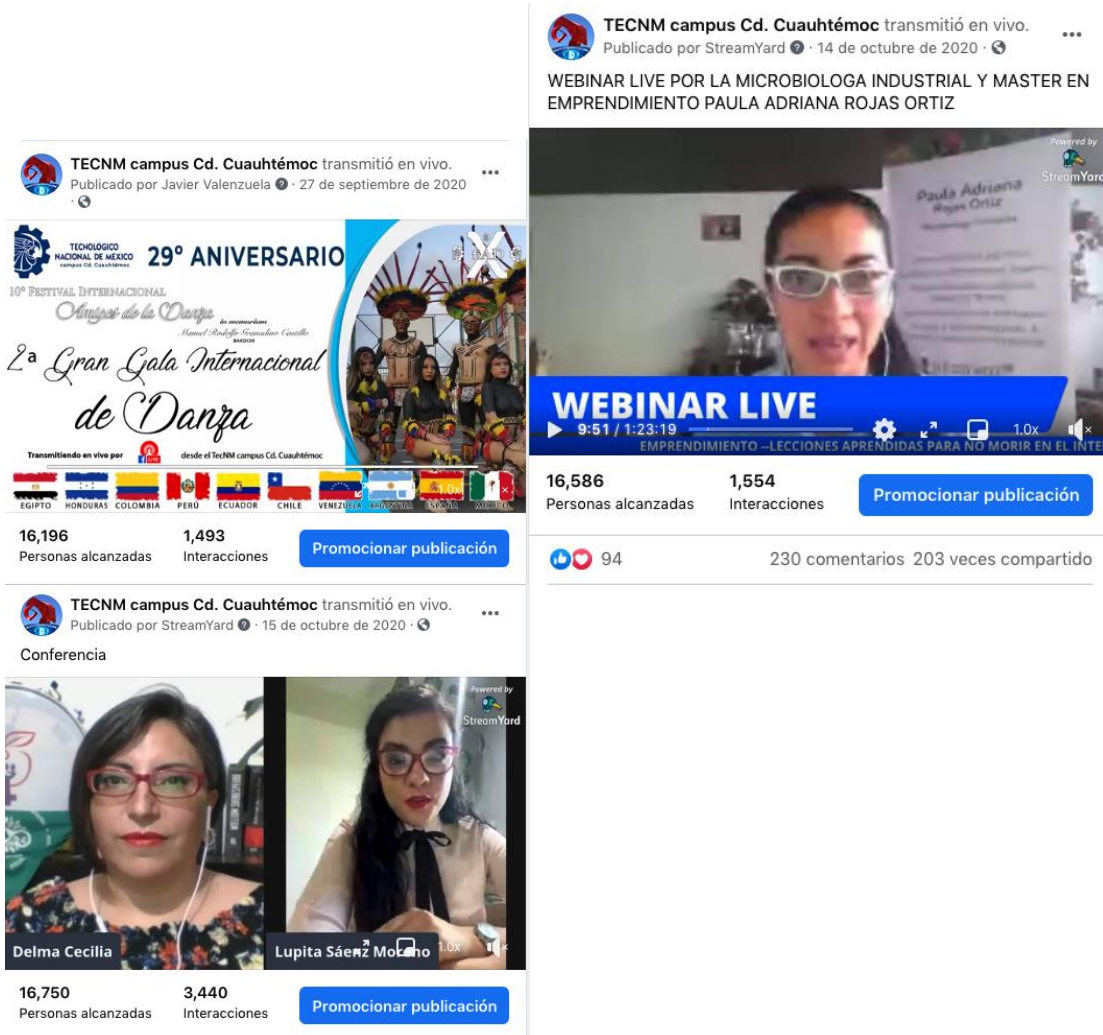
TECNM campus Cd. Cuauhtémoc transmitió en vivo.
Publicado por Javier Valenzuela · 27 de septiembre de 2020 ·

TECNOLÓGICO NACIONAL DE MÉXICO campus Cd. Cuauhtémoc 29° ANIVERSARIO

10° FESTIVAL INTERNACIONAL Amigos de la Danza in memoriam Manuel Rodolfo Granados Castillo

2ª Gran Gala Internacional de Danza

Transmitiendo en vivo por desde el TecNM campus Cd. Cuauhtémoc

EGIPTO HONDURAS COLOMBIA PERÚ ECUADOR CHILE VENEZUELA ARGENTINA ESPAÑA MÉXICO

1.0x

16,196
Personas alcanzadas
1,493
Interacciones
Promocionar publicación

TECNM campus Cd. Cuauhtémoc transmitió en vivo.
Publicado por StreamYard · 15 de octubre de 2020 ·

Conferencia

Powered by StreamYard

Delma Cecilia
Lupita Sáenz Moreno
1.0x

16,750
Personas alcanzadas
3,440
Interacciones
Promocionar publicación

TECNM campus Cd. Cuauhtémoc transmitió en vivo.
Publicado por StreamYard · 14 de octubre de 2020 ·

WEBINAR LIVE POR LA MICROBIOLOGA INDUSTRIAL Y MASTER EN EMPRENDIMIENTO PAULA ADRIANA ROJAS ORTIZ

Powered by StreamYard

Paula Adriana Rojas Ortiz

WEBINAR LIVE
9:51 / 1:23:19
1.0x
EMPRENDIMIENTO --LECCIONES APRENDIDAS PARA NO MORIR EN EL INTE

16,586
Personas alcanzadas
1,554
Interacciones
Promocionar publicación

94
230 comentarios 203 veces compartido